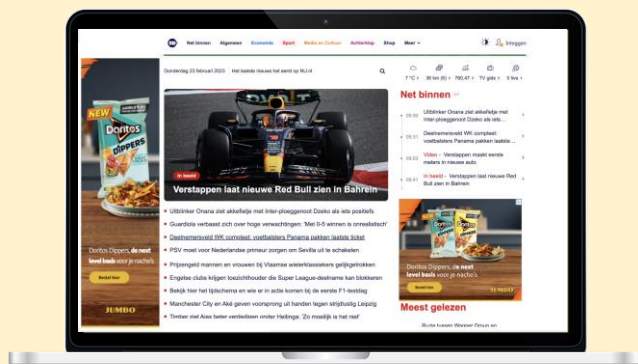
Net binnen Algemeen Economie Sport Media en Cultuur Achterklap Shop Meer

Inloggen

Donderdag 23 februari 2023 Het laatste nieuws het eerst op NU.nl

7 °C 30 km (E) 760,47 TV gids 5 live

NEW
Doritos
DIPPERS

Doritos Dippers, de next level basis voor je nacho's

Bestel Hier

JUMBO

In beeld

Verstappen laat nieuwe Red Bull zien in Bahrein

Uitblinker Onana ziet akkefietje met Inter-ploeggenoot Dzeko als iets positiefs

Guardiola verbaast zich over hoge verwachtingen: 'Met 0-5 winnen is onrealistisch'

Deelnemersveld WK compleet: voetballsters Panama pakken laatste ticket

PSV moet voor Nederlandse primeur zorgen om Sevilla uit te schakelen

Prijzengeld mannen en vrouwen bij Vlaamse wielerklassiekers gelijkgetrokken

Engelse clubs krijgen toezichthouder die Super League-deelname kan blokkeren

Bekijk hier het tijdschema en wie er in actie komen bij de eerste F1-testdag

Manchester City en Aké geven voorsprong uit handen tegen strijdlustig Leipzig

Timber ziet Alex beter verdedigen onder Heitinga: 'Zo moeilijk is het niet'

Net binnen

09:50 Uitblinker Onana ziet akkefietje met Inter-ploeggenoot Dzeko als iets...

09:48 Deelnemersveld WK compleet: voetballsters Panama pakken laatste...

09:45 Video - Verstappen maakt eerste meters in nieuwe auto

09:41 In beeld - Verstappen laat nieuwe Red Bull zien in Bahrein

Doritos Dippers, de next level basis voor je nacho's

JUMBO

Meest gelezen

Ruzie tussen Wagner Groep en